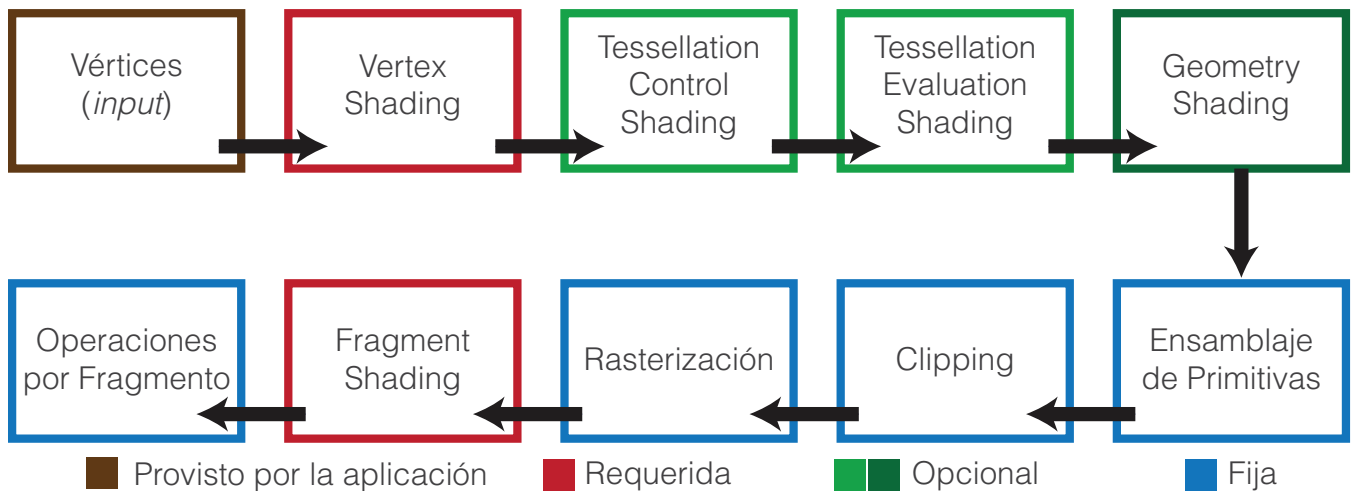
Vértices (input)

Vertex Shading

Tessellation Control Shading

Tessellation Evaluation Shading

Geometry Shading

Ensamblaje de Primitivas

Clipping

Rasterización

Fragment Shading

Operaciones por Fragmento

Provisto por la aplicación
Requerida
Opcional
Fija